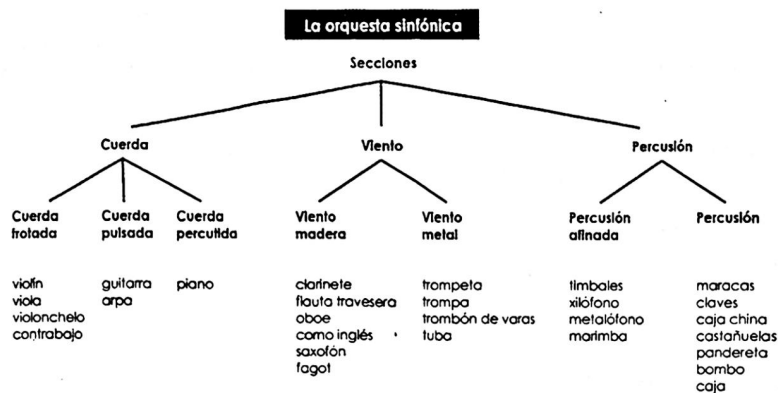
La orquesta sinfónica

Secciones

Cuerda

Viento

Percusión

Cuerda frotada

violín
viola
violonchelo
contrabajo

Cuerda pulsada

guitarra
arpa

Cuerda percutida

piano

Viento madera

clarinete
flauta travesera
oboe
corno inglés
saxofón
fagot

Viento metal

trompeta
trompa
trombón de varas
tuba

Percusión afinada

timbales
xilófono
metalófono
marimba

Percusión

maracas
claves
caja china
castañuelas
pandereta
bombo
caja